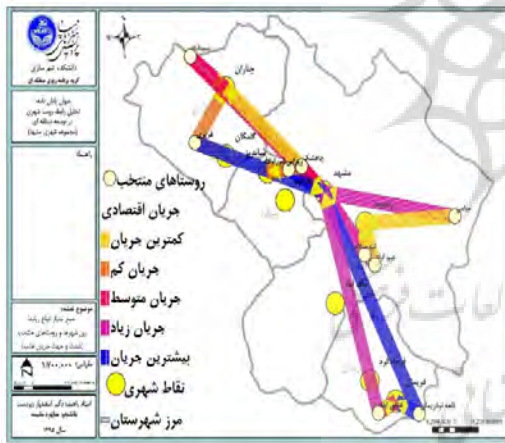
دانشکده شهرسازی
گروه برنامه‌ریزی منطقه‌ای

عنوان پایان نامه:
تحلیل رابطه روستا-شهری
در توسعه منطقه ای
(نمونه موردی: مشهد)

راهنما:

روستاهای منتخب

جریان اقتصادی

کمترین جریان

جریان کم

جریان متوسط

جریان زیاد

بیشترین جریان

نقاط شهری

مرز شهرستان

موضوع نقشه:
سیر نیاز تبادل ارتباط
بین شهرها و روستاهای منتخب
(شدت و جهت جریان اقتصاد)

مقیاس: ۱/۴۰۰،۰۰۰

اساتید راهنما: دکتر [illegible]
دانشجو: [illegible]
سال ۱۳۹۵

چناران
گلبهار
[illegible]
نیشابور
مشهد
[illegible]
تربت جام
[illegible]
فریمان
قلعه نوخرق
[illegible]